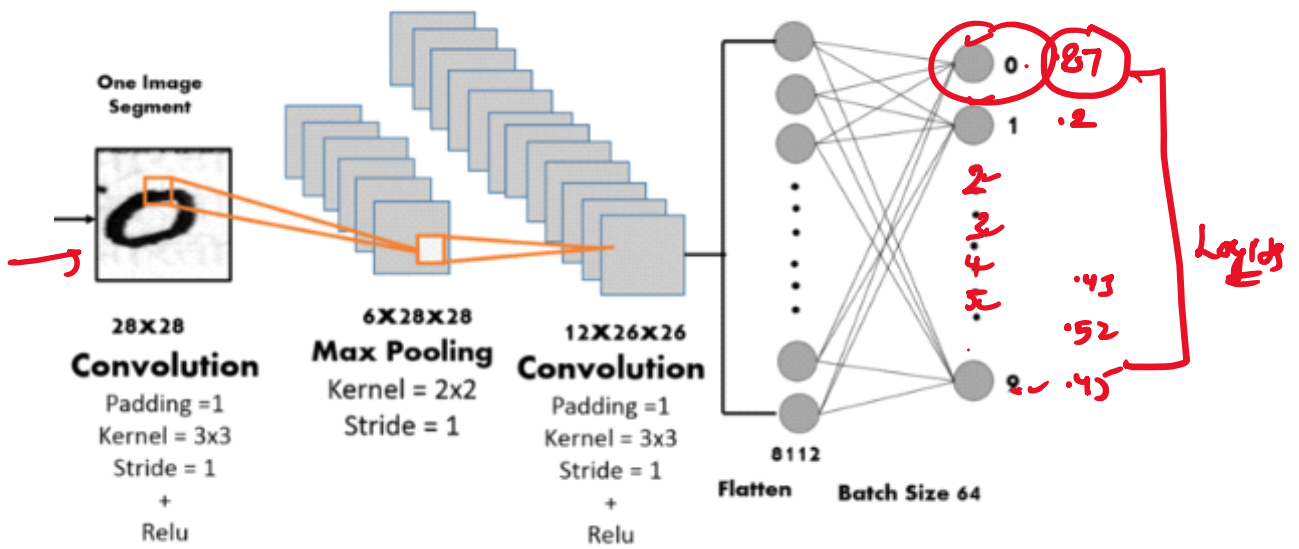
One Image Segment

28X28
Convolution
Padding =1
Kernel = 3x3
Stride = 1
+
Relu

6X28X28
Max Pooling
Kernel = 2x2
Stride = 1

12X26X26
Convolution
Padding =1
Kernel = 3x3
Stride = 1
+
Relu

8112
Flatten

Batch Size 64

0 . 87
1 .2
2
3
4
5 .43
.52
9 .45

Logits